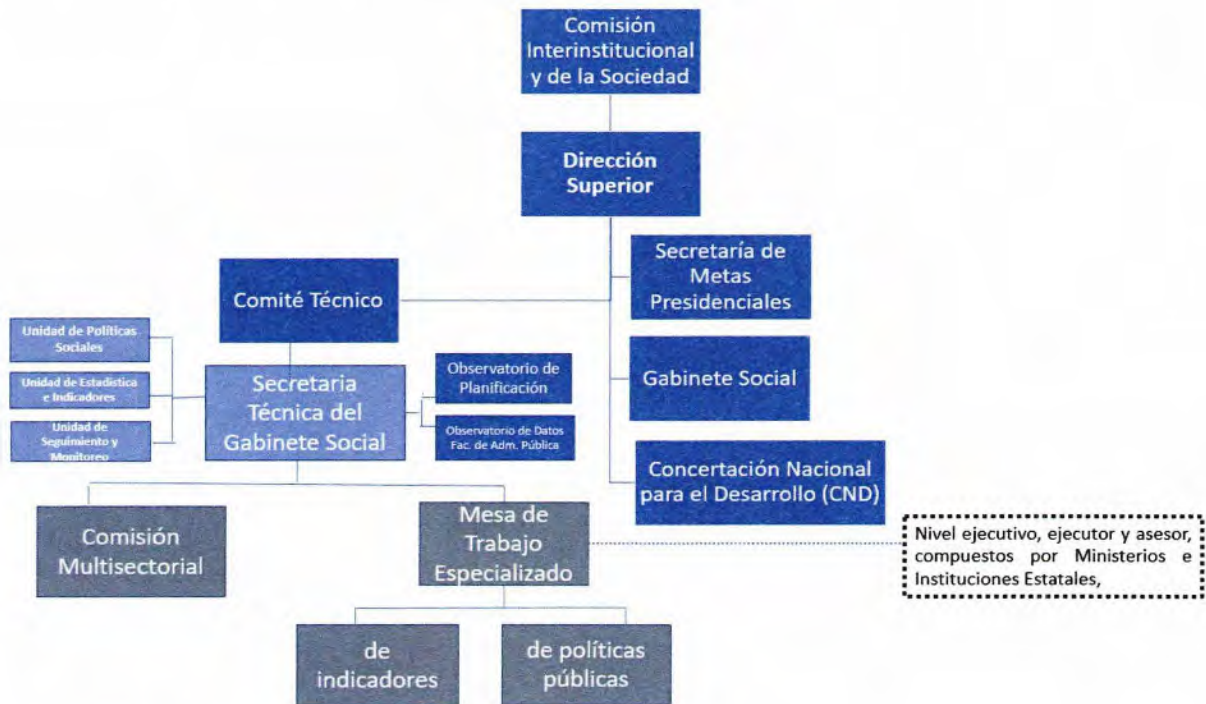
Comisión Interinstitucional y de la Sociedad

Dirección Superior

Comité Técnico

Secretaría de Metas Presidenciales

Gabinete Social

Concertación Nacional para el Desarrollo (CND)

Unidad de Políticas Sociales

Unidad de Estadística e Indicadores

Unidad de Seguimiento y Monitoreo

Secretaria Técnica del Gabinete Social

Observatorio de Planificación

Observatorio de Datos Fac. de Adm. Pública

Comisión Multisectorial

Mesa de Trabajo Especializado

Nivel ejecutivo, ejecutor y asesor, compuestos por Ministerios e Instituciones Estatales,

de indicadores

de políticas públicas